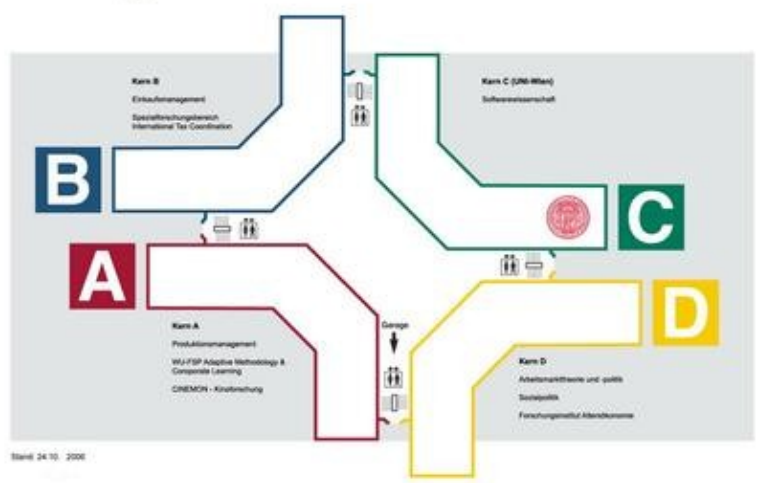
Kern B
Einkaufsmanagement
Spezialforschungsbereich International Tax Coordination

B

Kern C (UNI-Wien)
Softwarewissenschaft

C

A

Kern A
Produktionsmanagement
WU-FSP Adaptive Methodology & Corporate Learning
CINEMON - Kinoforschung

Garage

D

Kern D
Arbeitsmarkttheorie und -politik
Sozialpolitik
Forschungsinstitut Altersökonomie

Stand: 24.10. 2006